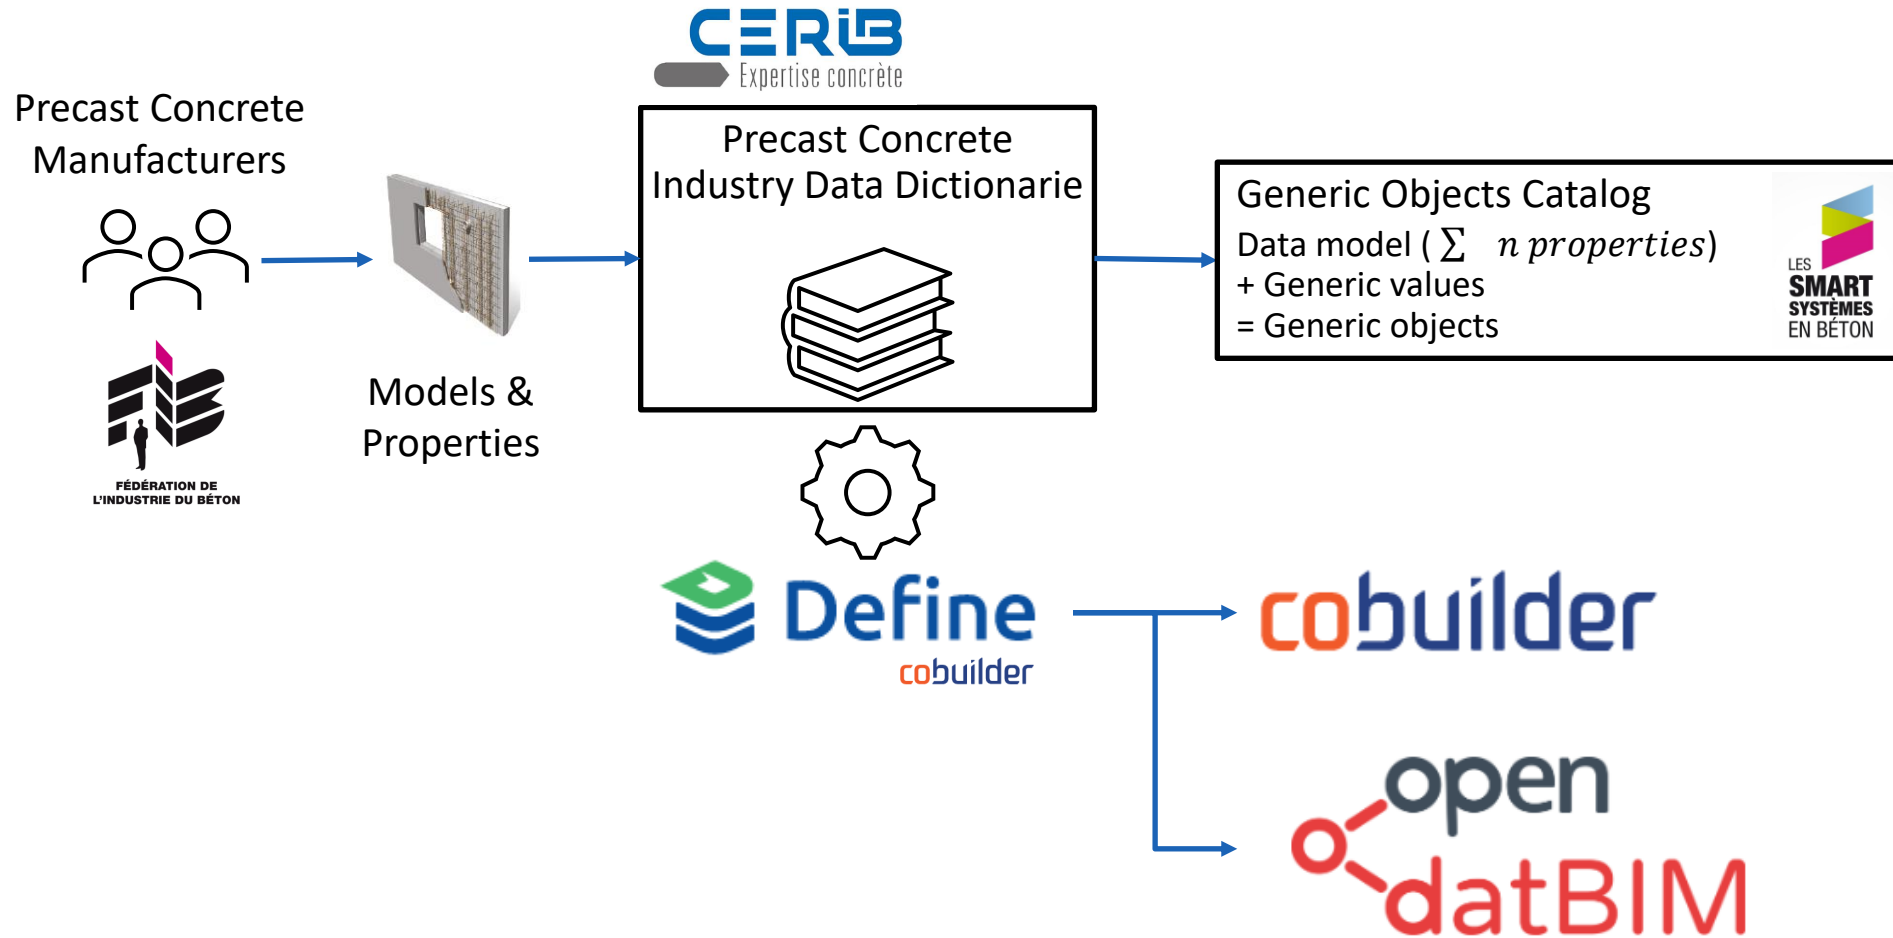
CERIB
Expertise concrète

Precast Concrete Manufacturers

FÉDÉRATION DE L'INDUSTRIE DU BÉTON

Models & Properties

Precast Concrete Industry Data Dictionarie

Generic Objects Catalog
Data model ( $\sum$ $n\ properties$)
+ Generic values
= Generic objects

LES SMART SYSTÈMES EN BÉTON

Define
cobuilder

cobuilder

open
datBIM